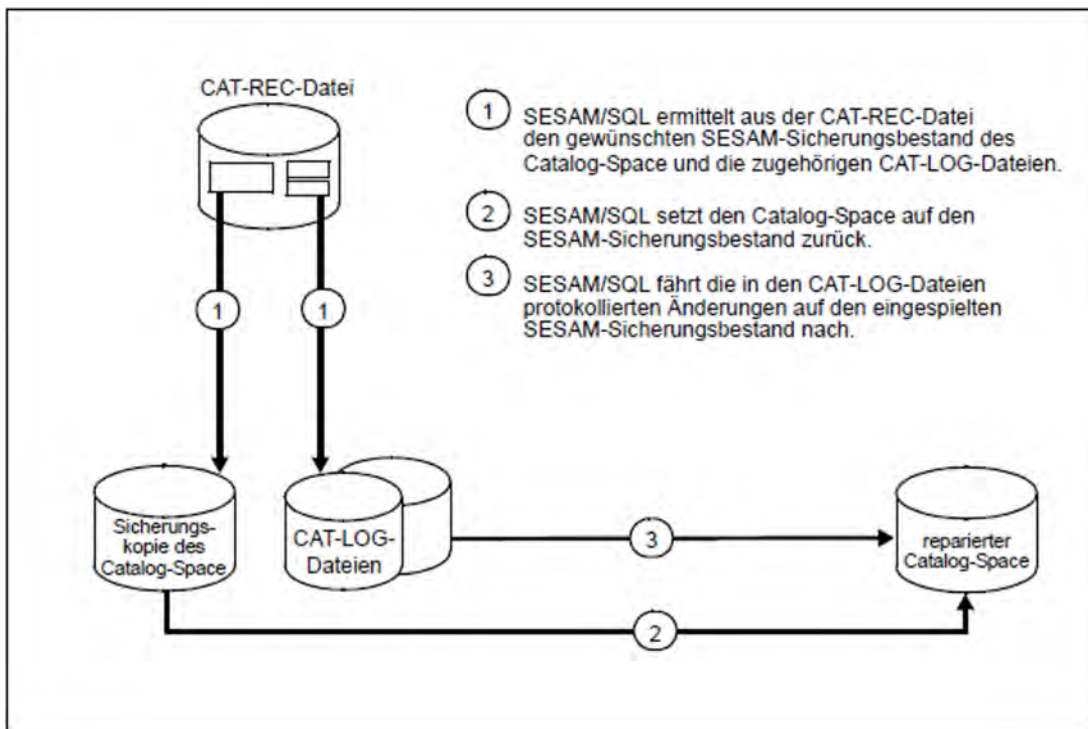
CAT-REC-Datei

1 SESAM/SQL ermittelt aus der CAT-REC-Datei den gewünschten SESAM-Sicherungsbestand des Catalog-Space und die zugehörigen CAT-LOG-Dateien.

2 SESAM/SQL setzt den Catalog-Space auf den SESAM-Sicherungsbestand zurück.

3 SESAM/SQL fährt die in den CAT-LOG-Dateien protokollierten Änderungen auf den eingespielten SESAM-Sicherungsbestand nach.

1

1

Sicherungskopie des Catalog-Space

CAT-LOG-Dateien

3

reparierter Catalog-Space

2